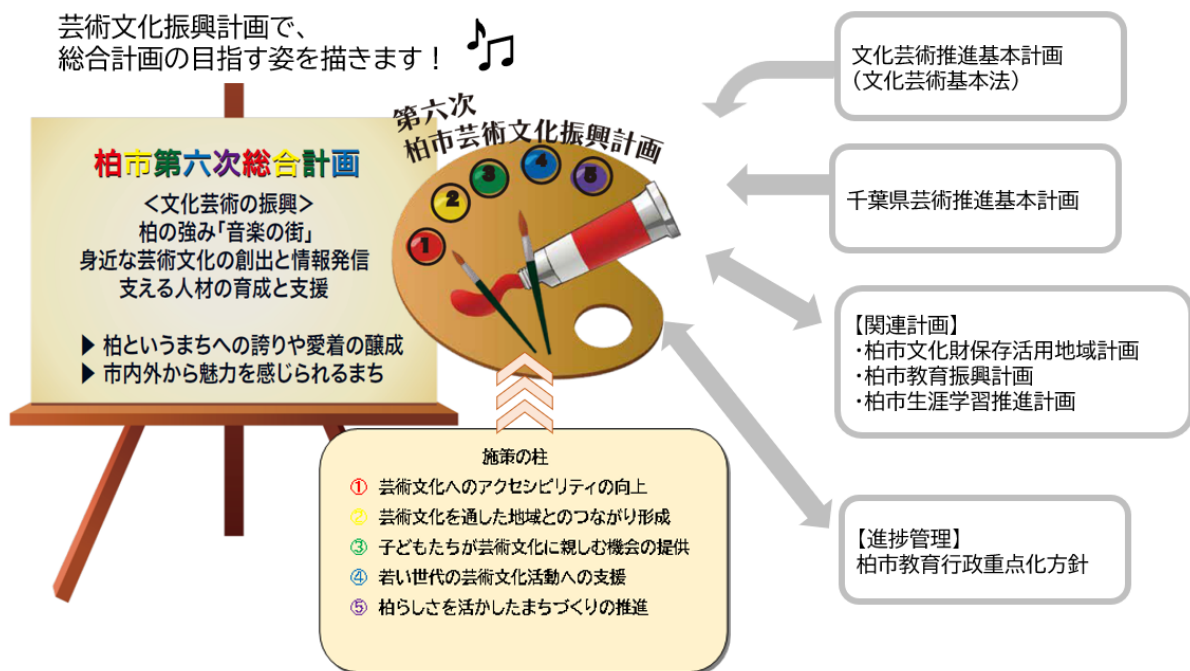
芸術文化振興計画で、
総合計画の目指す姿を描きます！

柏市第六次総合計画
＜文化芸術の振興＞
柏の強み「音楽の街」
身近な芸術文化の創出と情報発信
支える人材の育成と支援

▶ 柏というまちへの誇りや愛着の醸成
▶ 市内外から魅力を感じられるまち

第六次
柏市芸術文化振興計画

1 2 3 4 5

文化芸術推進基本計画
（文化芸術基本法）

千葉県芸術推進基本計画

【関連計画】
・柏市文化財保存活用地域計画
・柏市教育振興計画
・柏市生涯学習推進計画

【進捗管理】
柏市教育行政重点化方針

施策の柱
① 芸術文化へのアクセシビリティの向上
② 芸術文化を通した地域とのつながり形成
③ 子どもたちが芸術文化に親しむ機会の提供
④ 若い世代の芸術文化活動への支援
⑤ 柏らしさを活かしたまちづくりの推進